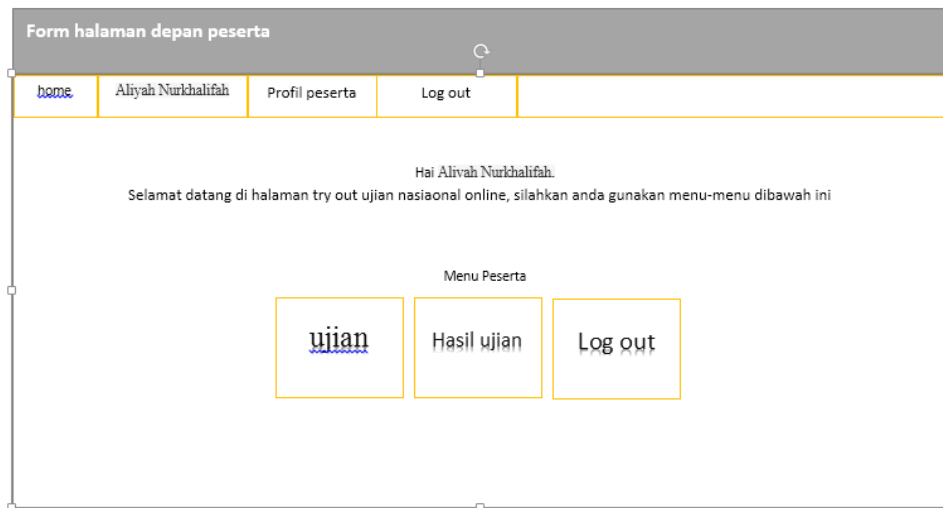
Form halaman depan peserta

home | Aliyah Nurkhalifah | Profil peserta | Log out

Hai Alivah Nurkhalifah.
Selamat datang di halaman try out ujian nasiaonal online, silahkan anda gunakan menu-menu dibawah ini

Menu Peserta

ujian

Hasil ujian

Log out